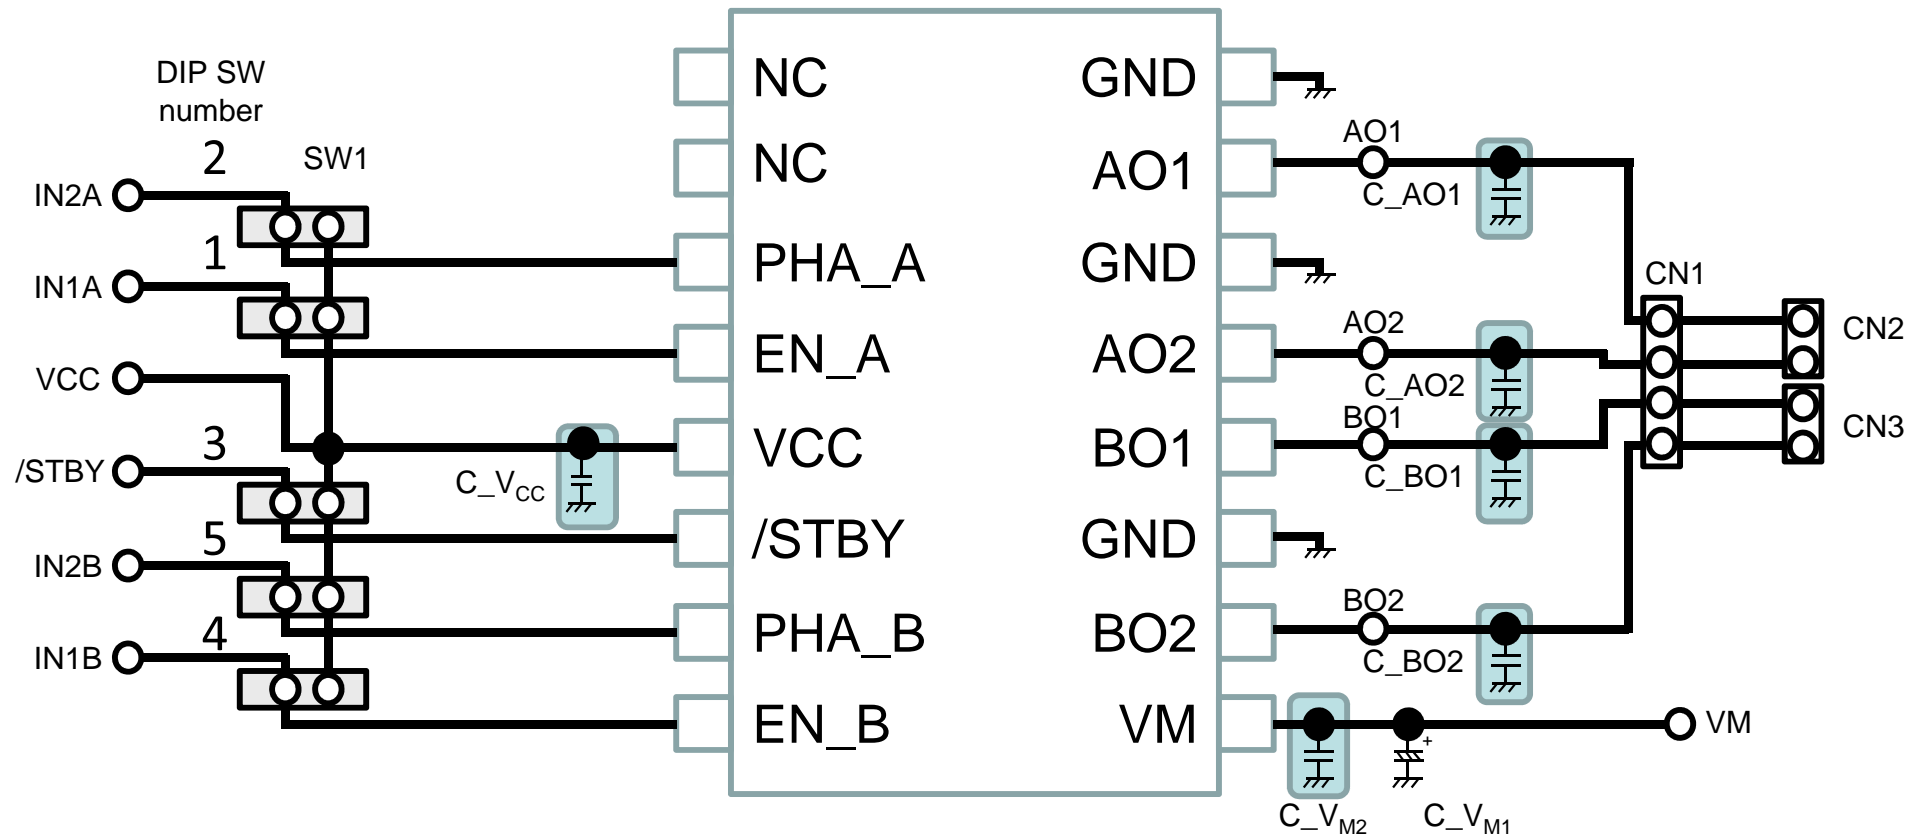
DIP SW number

SW1

2
IN2A
1
IN1A
VCC
3
/STBY
5
IN2B
4
IN1B

C_V$_{CC}$

NC
NC
PHA_A
EN_A
VCC
/STBY
PHA_B
EN_B

GND
AO1
GND
AO2
BO1
GND
BO2
VM

AO1
C_AO1
AO2
C_AO2
BO1
C_BO1
BO2
C_BO2

CN1
CN2
CN3

VM
C_V$_{M2}$
C_V$_{M1}$